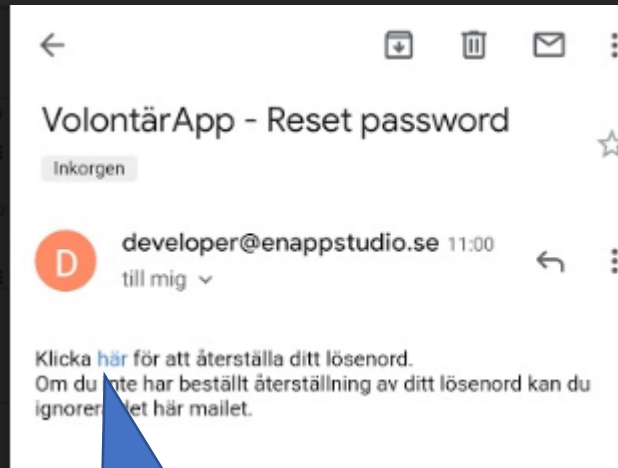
VolontärApp - Reset password

Inkorgen

D

developer@enappstudio.se 11:00

till mig

Klicka här för att återställa ditt lösenord.
Om du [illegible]nte har beställt återställning av ditt lösenord kan du ignorer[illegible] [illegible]let här mailet.